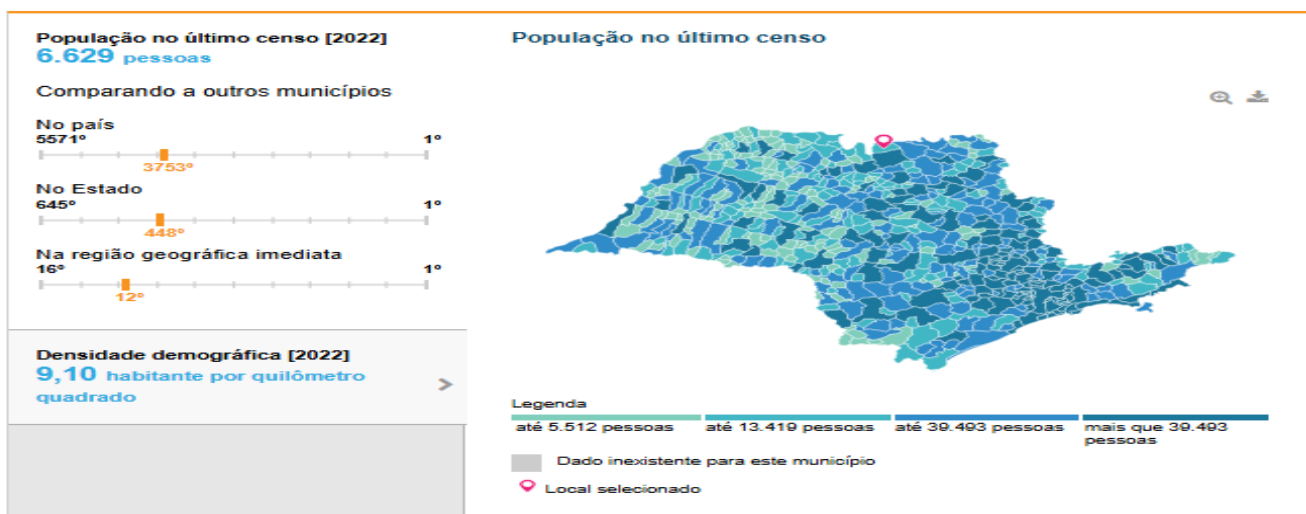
População no último censo [2022]
6.629 pessoas

Comparando a outros municípios

No país
5571º 1º
3753º

No Estado
645º 1º
448º

Na região geográfica imediata
16º 1º
12º

Densidade demográfica [2022]
9,10 habitante por quilômetro quadrado

População no último censo

Legenda

| até 5.512 pessoas | até 13.419 pessoas | até 39.493 pessoas | mais que 39.493 pessoas |
|---|---|---|---|

Dado inexistente para este município

Local selecionado